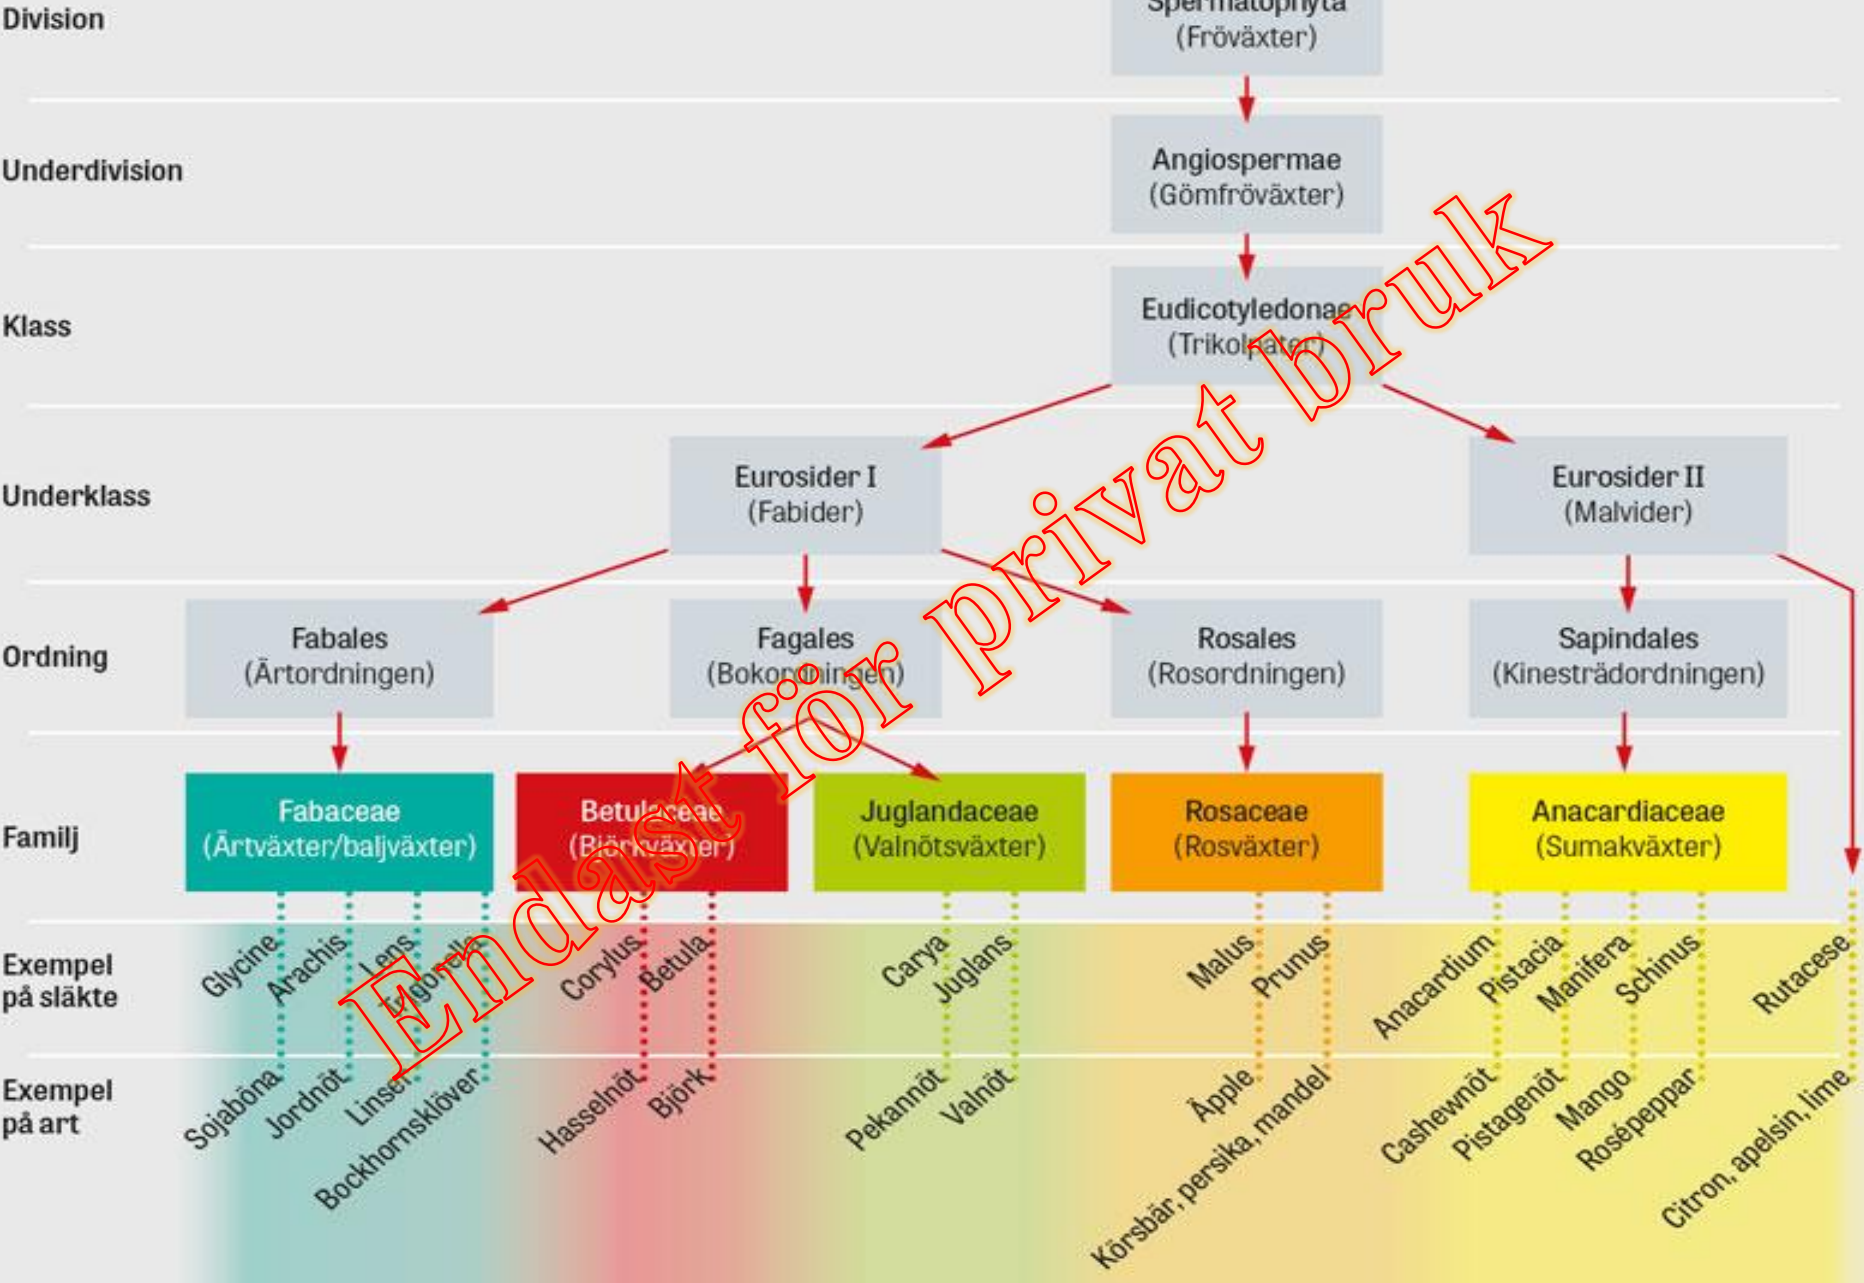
Division

Spermatophyta
(Fröväxter)

Underdivision

Angiospermae
(Gömfröväxter)

Klass

Eudicotyledonae
(Trikolpater)

Underklass

Eurosider I
(Fabider)

Eurosider II
(Malvider)

Ordning

Fabales
(Ärtordningen)

Fagales
(Bokordningen)

Rosales
(Rosordningen)

Sapindales
(Kineserträdordningen)

Familj

Fabaceae
(Ärtväxter/baljväxter)

Betulaceae
(Björkväxter)

Juglandaceae
(Valnötsväxter)

Rosaceae
(Rosväxter)

Anacardiaceae
(Sumakväxter)

Exempel på släkte

Glycine
Arachis
Lens
Trigonella
Corylus
Betula
Carya
Juglans
Malus
Prunus
Anacardium
Pistacia
Manifera
Schinus
Rutacese

Exempel på art

Sojaböna
Jordnöt
Lins
Bockhornsklöver
Hasselnöt
Björk
Pekannöt
Valnöt
Äpple
Körsbär, persika, mandel
Cashewnöt
Pistagenöt
Mango
Rosépeppar
Citron, apelsin, lime

Endast för privat bruk